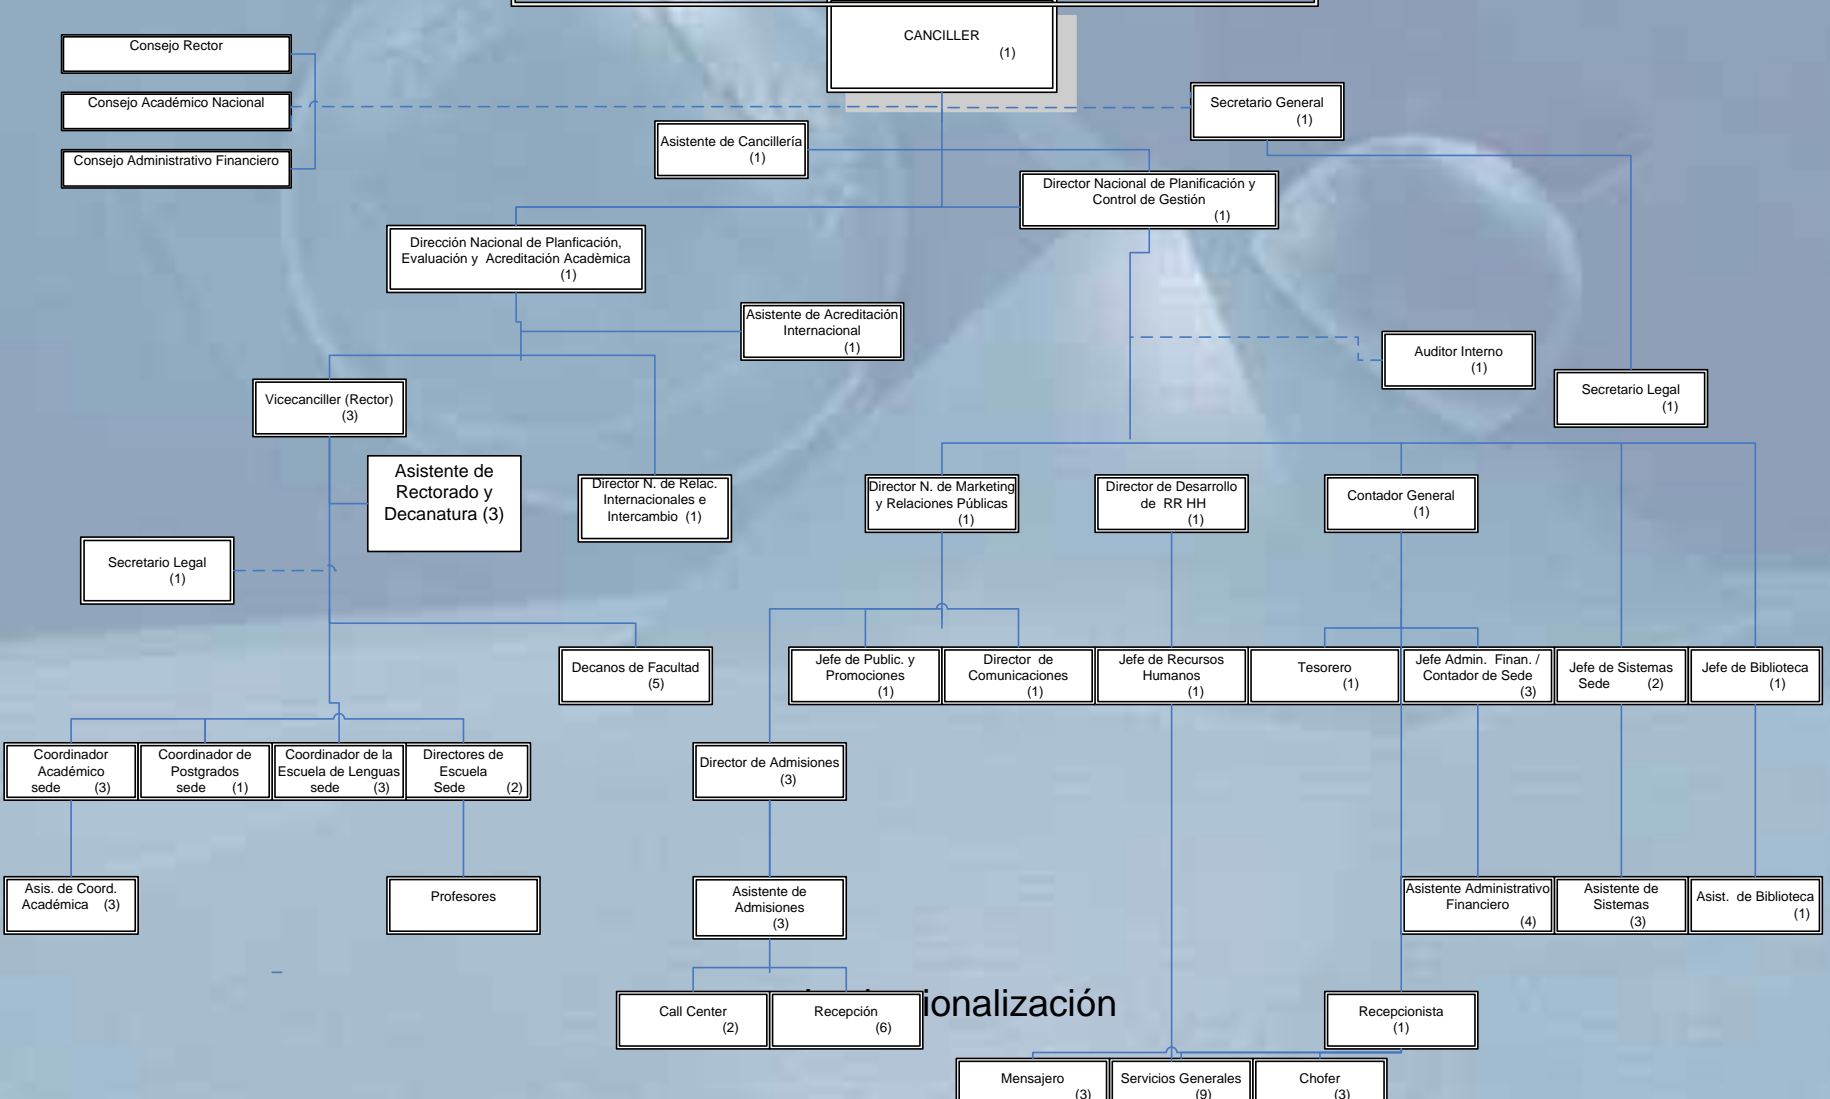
CANCILLER (1)

Consejo Rector

Consejo Académico Nacional

Consejo Administrativo Financiero

Secretario General (1)

Asistente de Cancillería (1)

Director Nacional de Planificación y Control de Gestión (1)

Dirección Nacional de Planficación, Evaluación y Acreditación Acadèmica (1)

Asistente de Acreditación Internacional (1)

Auditor Interno (1)

Secretario Legal (1)

Vicecanciller (Rector) (3)

Asistente de Rectorado y Decanatura (3)

Director N. de Relac. Internacionales e Intercambio (1)

Director N. de Marketing y Relaciones Públicas (1)

Director de Desarrollo de RR HH (1)

Contador General (1)

Secretario Legal (1)

Decanos de Facultad (5)

Jefe de Public. y Promociones (1)

Director de Comunicaciones (1)

Jefe de Recursos Humanos (1)

Tesorero (1)

Jefe Admin. Finan. / Contador de Sede (3)

Jefe de Sistemas Sede (2)

Jefe de Biblioteca (1)

Coordinador Académico sede (3)

Coordinador de Postgrados sede (1)

Coordinador de la Escuela de Lenguas sede (3)

Directores de Escuela Sede (2)

Director de Admisiones (3)

Asis. de Coord. Académica (3)

Profesores

Asistente de Admisiones (3)

Asistente Administrativo Financiero (4)

Asistente de Sistemas (3)

Asist. de Biblioteca (1)

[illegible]ionalización

Call Center (2)

Recepción (6)

Recepcionista (1)

Mensajero (3)

Servicios Generales (9)

Chofer (3)